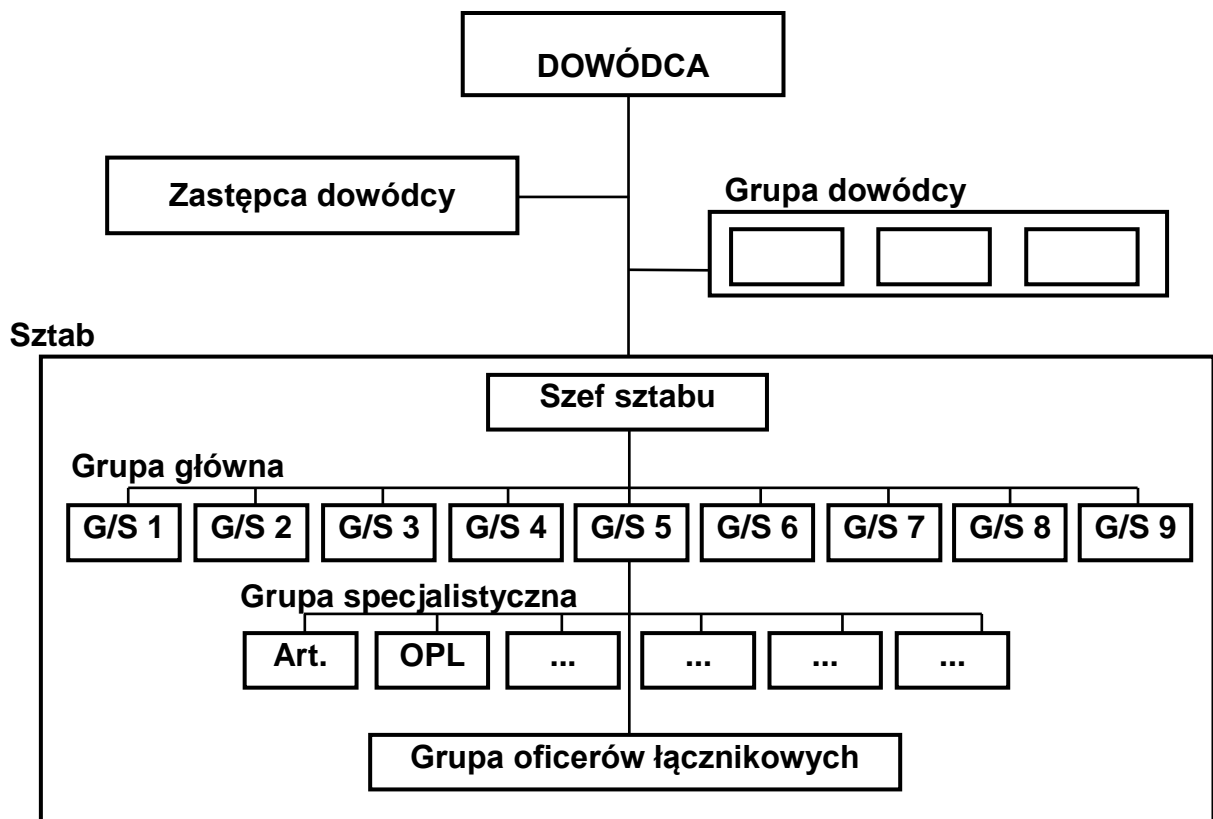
DOWÓDCA

Zastępca dowódcy

Grupa dowódcy

Sztab

Szef sztabu

Grupa główna

G/S 1
G/S 2
G/S 3
G/S 4
G/S 5
G/S 6
G/S 7
G/S 8
G/S 9

Grupa specjalistyczna

Art.
OPL
...
...
...
...

Grupa oficerów łącznikowych